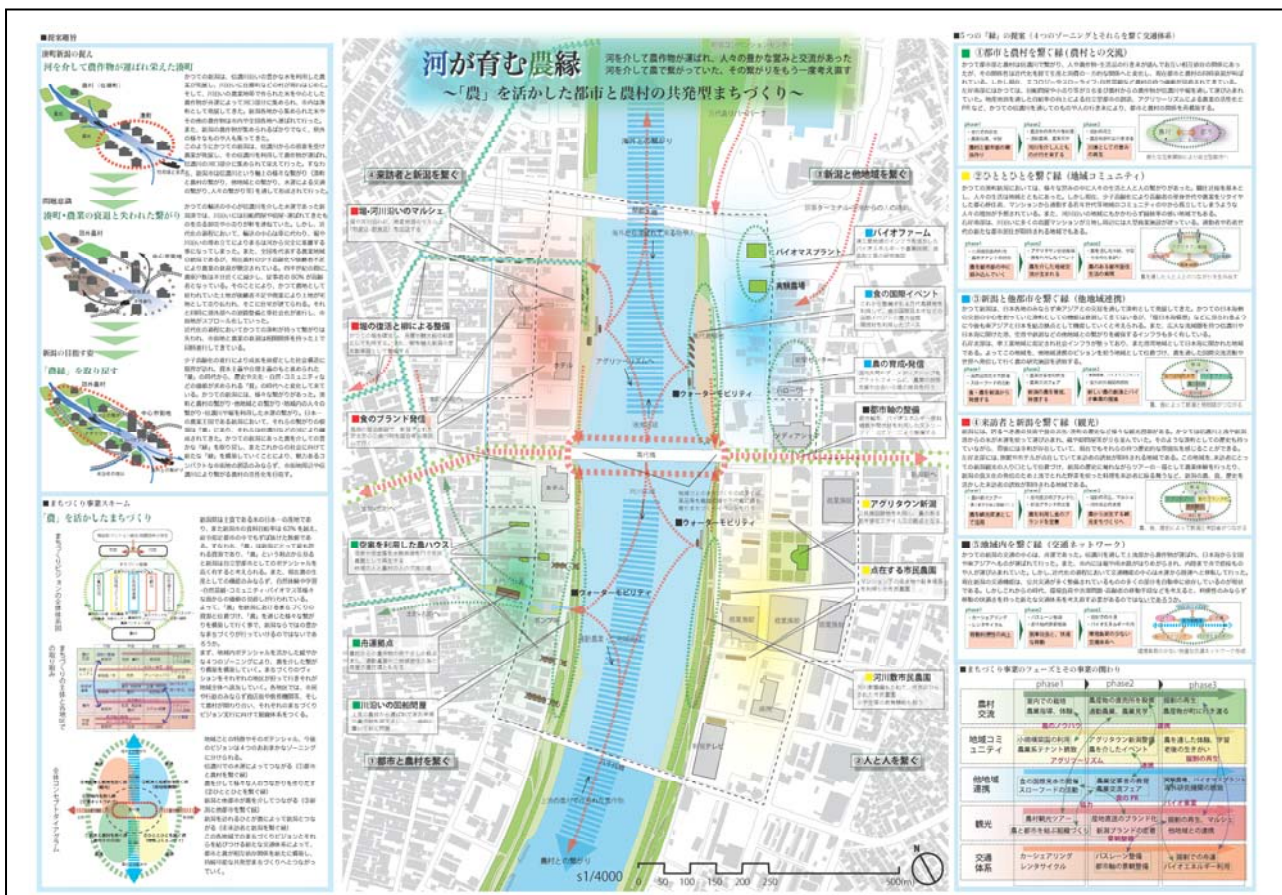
■提案趣旨

湊町新潟の興え
河を介して農作物が運ばれ栄えた湊町

湊町・農業の衰退と失われた繋がり

新潟の目指す姿
「農縁」を取り戻す

■まちづくり事業スキーム
「農」を活かしたまちづくり

河が育む農縁
河を介して農作物が運ばれ、人々の豊かな営みと交流があった
河を介して農で繋がっていた、その繋がりをもう一度考え直す
～「農」を活かした都市と農村の共発型まちづくり～

④来訪者と新潟を繋ぐ
③新潟と他地域を繋ぐ
①都市と農村を繋ぐ
②人と人を繋ぐ

■堀・河川沿いのマルシェ
■堀の復活と柳による整備
■食のブランド発信
■空家を利用した農ハウス
■舟運拠点
■川沿いの回転間屋
■バイオファーム
バイオマスプラント
実験農場
■食の国際イベント
■農の育成・発信
■都市軸の整備
■ウォーターモビリティ
■アグリタウン新潟
■点在する市民農園
■河川敷市民農園

農村との繋がり
s1/4000
0 50 100 150 200 250 500(m)

■5つの「縁」の提案（4つのゾーニングとそれらを繋ぐ交通体系）
■①都市と農村を繋ぐ縁（農村との交流）
■②ひととひとを繋ぐ縁（地域コミュニティ）
■③新潟と他都市を繋ぐ縁（他地域連携）
■④来訪者と新潟を繋ぐ縁（観光）
■⑤地域内を繋ぐ縁（交通ネットワーク）

■まちづくり事業のフェーズとその事業の関わり

| | phase1 | phase2 | phase3 |
|---|---|---|---|
| 農村交流 | | | |
| 地域コミュニティ | | | |
| 他地域連携 | | | |
| 観光 | | | |
| 交通体系 | カーシェアリング レンタサイクル | バスレーン整備 都市軸の景観整備 | |